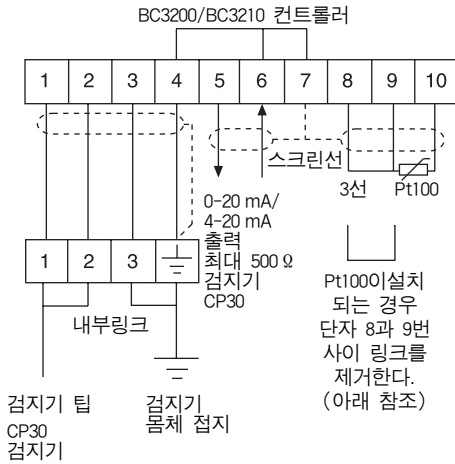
BC3200/BC3210 컨트롤러

1 2 3 4 5 6 7 8 9 10

스크린선

3선 Pt100

0-20 mA/
4-20 mA
출력
최대 500 Ω
검지기
CP30

1 2 3

내부링크

Pt100이설치
되는 경우
단자 8과 9번
사이 링크를
제거한다.
(아래 참조)

검지기 팁
CP30
검지기

검지기
몸체 접지